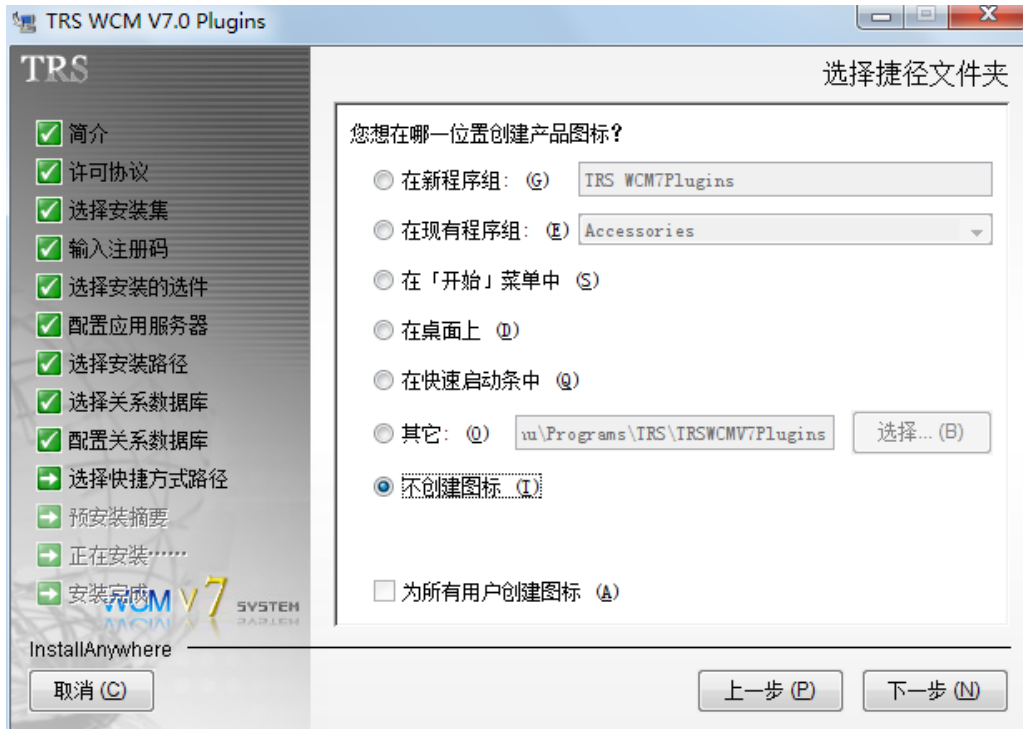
TRS WCM V7.0 Plugins

TRS

选择捷径文件夹

简介
许可协议
选择安装集
输入注册码
选择安装的选件
配置应用服务器
选择安装路径
选择关系数据库
配置关系数据库
选择快捷方式路径
预安装摘要
正在安装……
安装完成

WCM V7 SYSTEM

您想在哪一位置创建产品图标？

在新程序组：(G) TRS WCM7Plugins

在现有程序组：(E) Accessories

在「开始」菜单中 (S)

在桌面上 (D)

在快速启动条中 (Q)

其它：(O) u\Programs\TRS\TRSWCMV7Plugins 选择... (B)

不创建图标 (I)

为所有用户创建图标 (A)

InstallAnywhere

取消 (C)

上一步 (P)

下一步 (N)